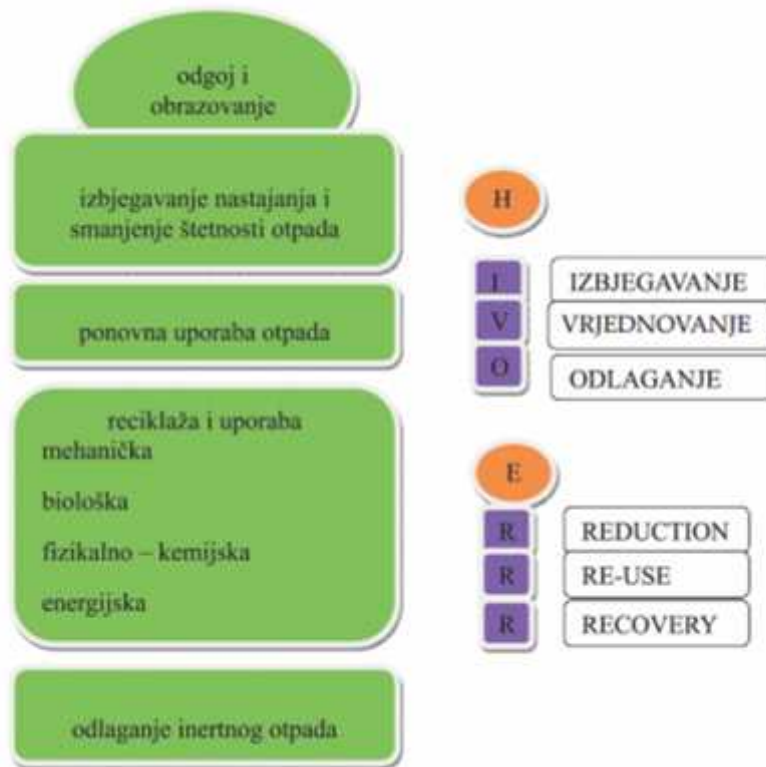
odgoj i obrazovanje

izbjegavanje nastajanja i smanjenje štetnosti otpada

ponovna uporaba otpada

reciklaža i uporaba
mehanička
biološka
fizikalno – kemijska
energijska

odlaganje inertnog otpada

H

I IZBJEGAVANJE
V VRJEDNOVANJE
O ODLAGANJE

E

R REDUCTION
R RE-USE
R RECOVERY